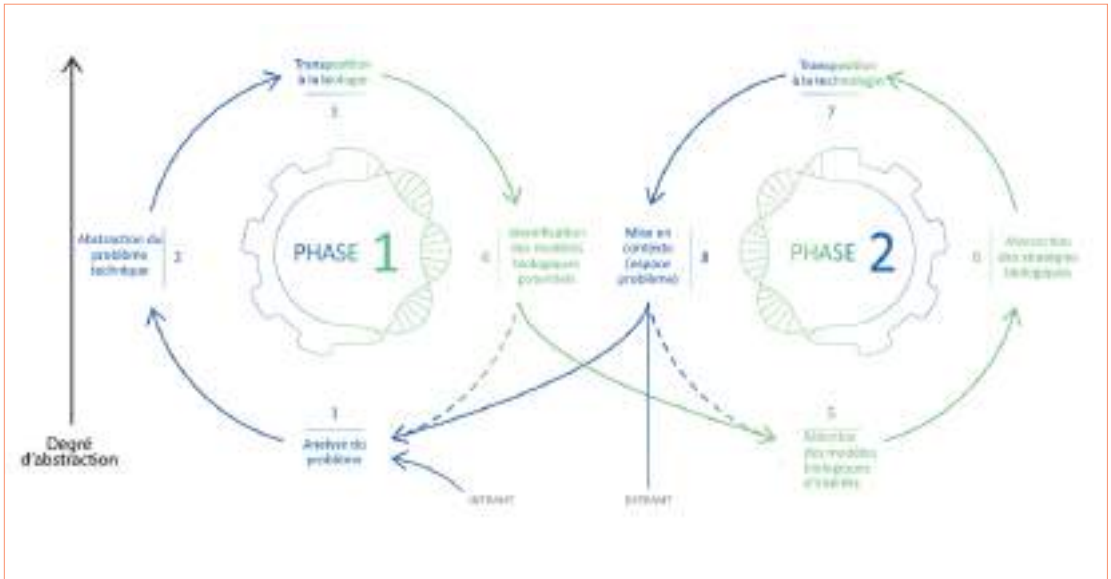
Transposition à la biologie
3

Transposition à la technologie
7

Abstraction du problème technique
2

PHASE 1

4
Identification des modèles biologiques potentiels

Mise en contexte (espace problème)
8

PHASE 2

6
Abstraction des stratégies biologiques

1
Analyse du problème

5
Sélection des modèles biologiques d'intérêt

Degré d'abstraction

INTRANT

INTRANT